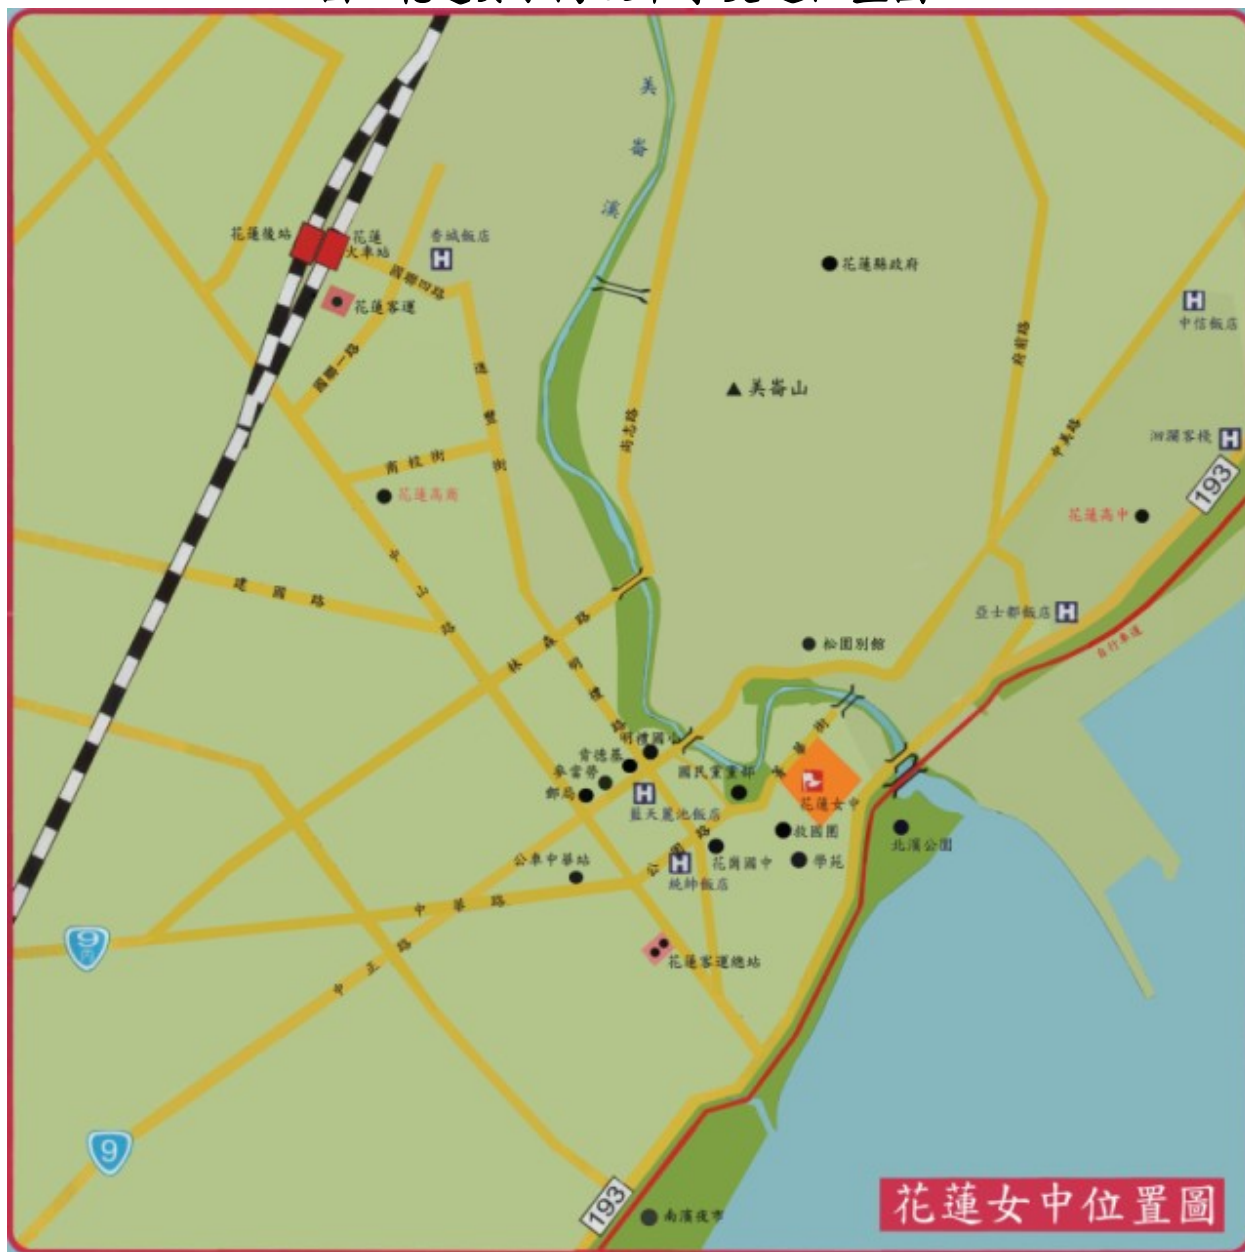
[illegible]

美崙溪

花蓮後站
花蓮火車站
香城飯店
國聯四路
花蓮客運
國聯一路
花蓮縣政府
中信飯店
府前路
美崙山
尚志路
南京街
中美路
洄瀾客棧
花蓮高商
花蓮高中
193
建國路
中山路
亞士都飯店
松園別館
林森路
自行車道
明禮國小
信德基
麥當勞
國民黨黨部
郵局
藍天麗池飯店
花蓮女中
救國團
北濱公園
公車中華站
花崗國中
學苑
統帥飯店
中華路
9
花蓮客運總站
中正路
9
193
南濱夜市
花蓮女中位置圖